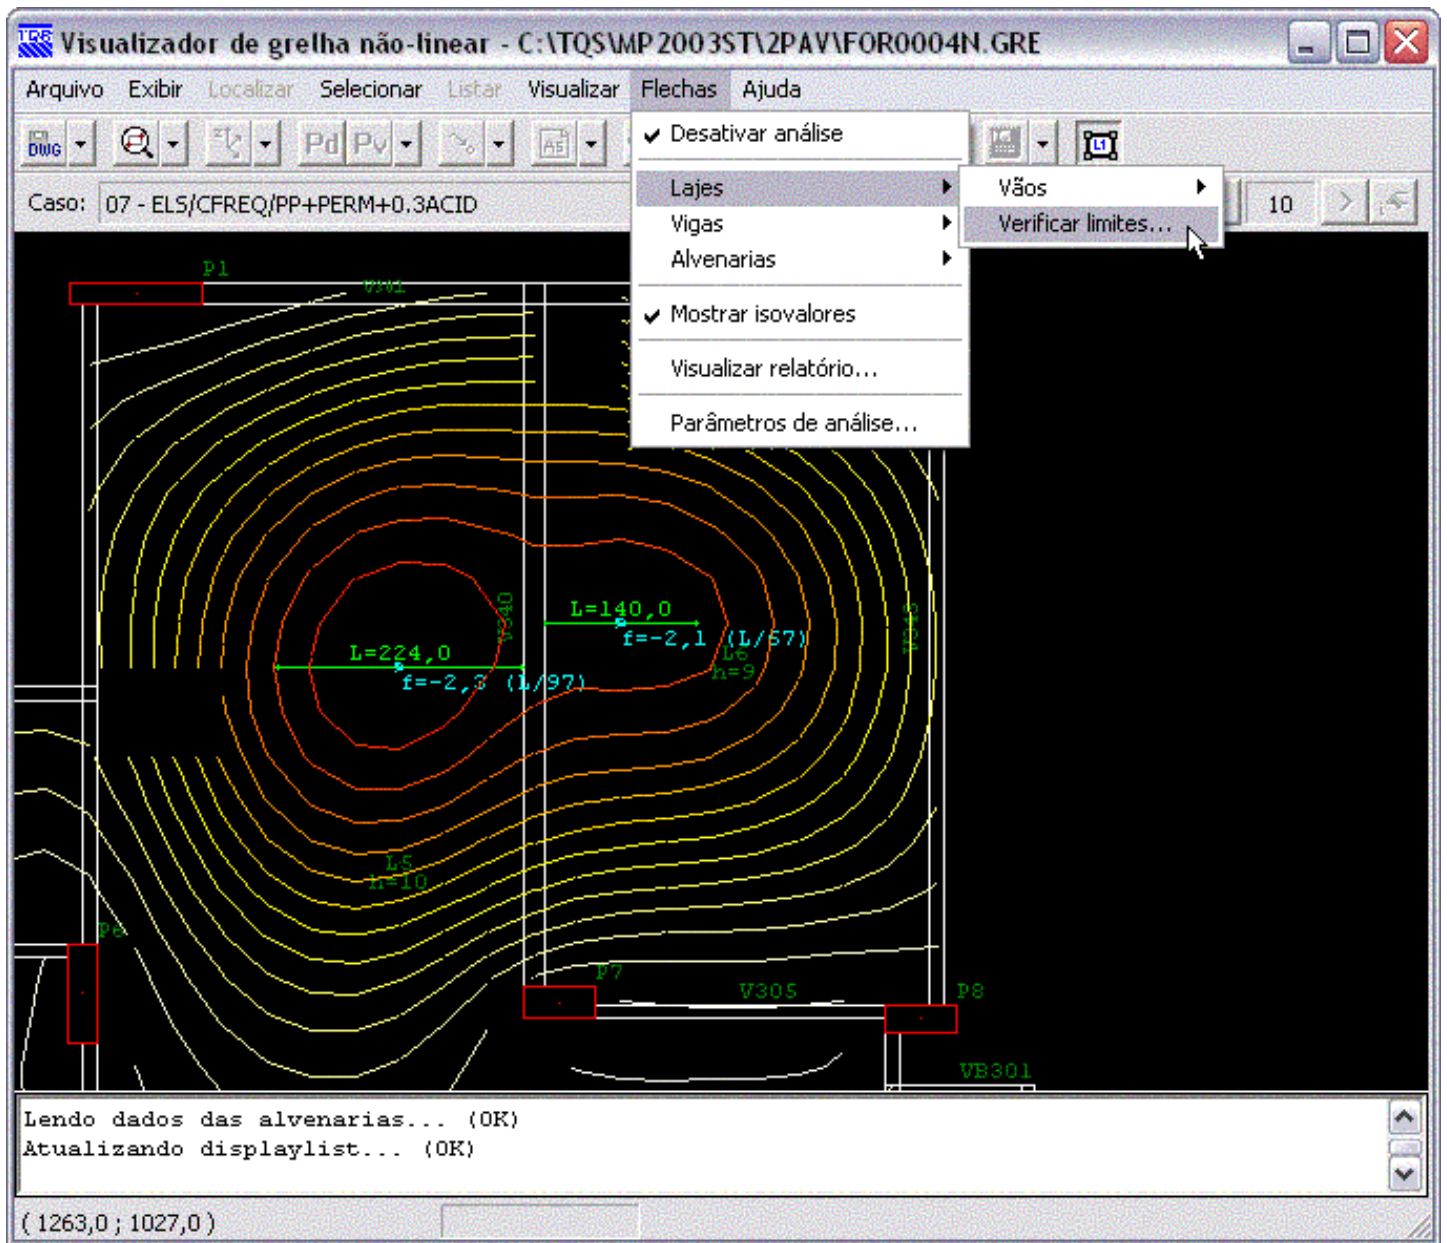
Visualizador de grelha não-linear - C:\TQS\MP2003ST\2PAV\FOR0004N.GRE

Arquivo Exibir Localizar Selecionar Listar Visualizar Flechas Ajuda

DWG Pd Pv

Caso: 07 - ELS/CFREQ/PP+PERM+0.3ACID

10

Desativar análise
Lajes
Vigas
Alvenarias
Mostrar isovalores
Visualizar relatório...
Parâmetros de análise...

Vãos
Verificar limites...

P1
V301
L=224,0
f=-2,3 (L/97)
L=140,0
f=-2,1 (L/67)
L6
h=9
L5
h=10
P6
P7
V305
P8
VB301

Lendo dados das alvenarias... (OK)
Atualizando displaylist... (OK)

( 1263,0 ; 1027,0 )